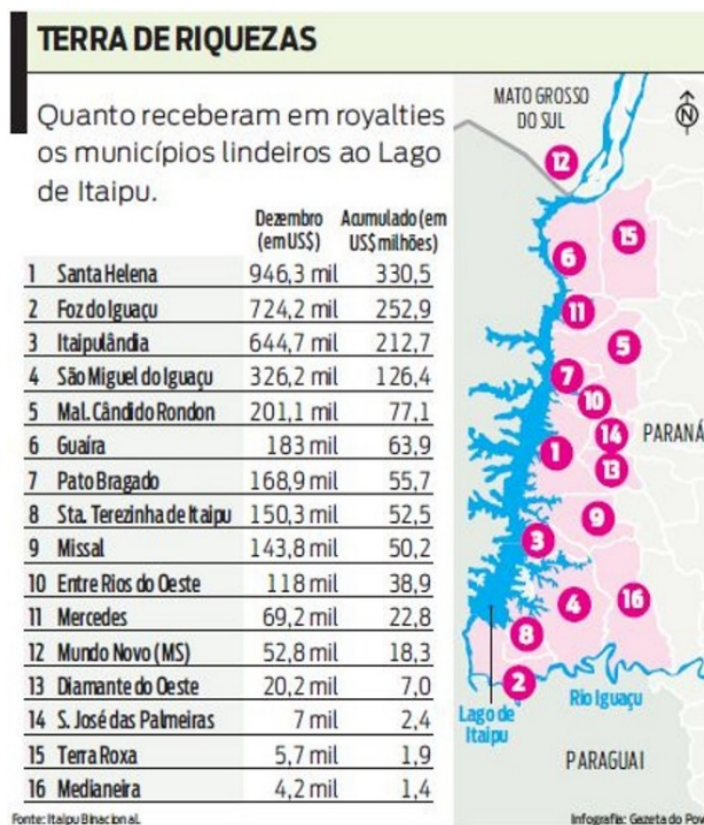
TERRA DE RIQUEZAS

Quanto receberam em royalties os municípios lindeiros ao Lago de Itaipu.

| | | Dezembro (em US$) | Acumulado (em US$ milhões) |
|---|---|---|---|
| 1 | Santa Helena | 946,3 mil | 330,5 |
| 2 | Foz do Iguaçu | 724,2 mil | 252,9 |
| 3 | Itaipulândia | 644,7 mil | 212,7 |
| 4 | São Miguel do Iguaçu | 326,2 mil | 126,4 |
| 5 | Mal. Cândido Rondon | 201,1 mil | 77,1 |
| 6 | Guaíra | 183 mil | 63,9 |
| 7 | Pato Bragado | 168,9 mil | 55,7 |
| 8 | Sta. Terezinha de Itaipu | 150,3 mil | 52,5 |
| 9 | Missal | 143,8 mil | 50,2 |
| 10 | Entre Rios do Oeste | 118 mil | 38,9 |
| 11 | Mercedes | 69,2 mil | 22,8 |
| 12 | Mundo Novo (MS) | 52,8 mil | 18,3 |
| 13 | Diamante do Oeste | 20,2 mil | 7,0 |
| 14 | S. José das Palmeiras | 7 mil | 2,4 |
| 15 | Terra Roxa | 5,7 mil | 1,9 |
| 16 | Medianeira | 4,2 mil | 1,4 |

MATO GROSSO DO SUL
N
12
15
6
11
5
7
10
14
PARANÁ
1
13
9
3
4
16
8
2
Lago de Itaipu
Rio Iguaçu
PARAGUAI

Fonte: Itaipu Binacional.
Infografia: Gazeta do Po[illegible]